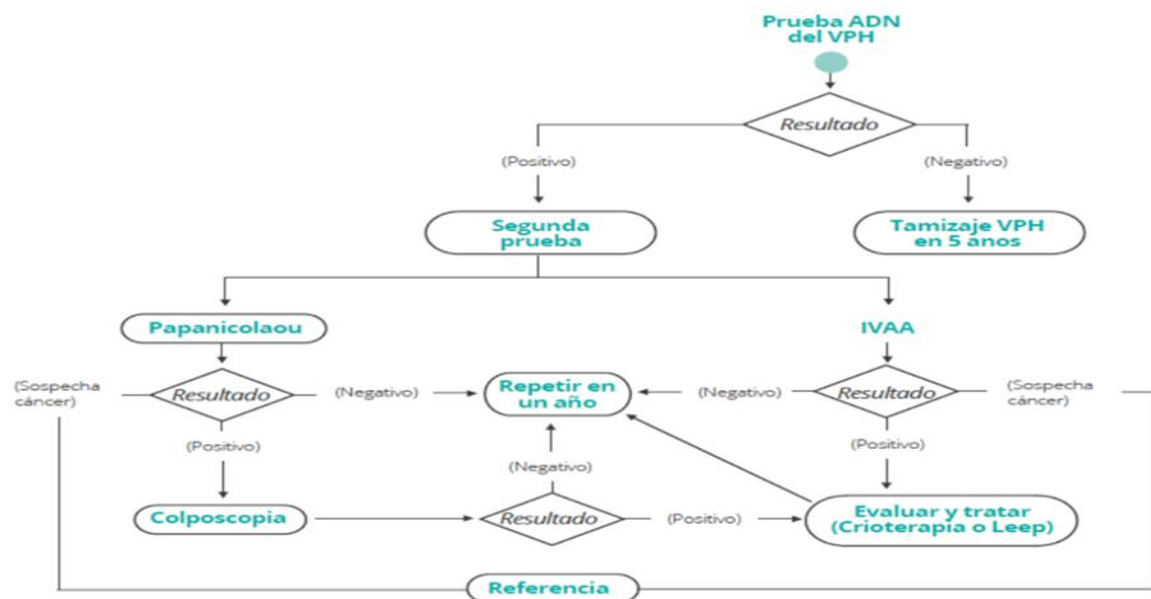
Prueba ADN del VPH

Resultado

(Positivo)

(Negativo)

Segunda prueba

Tamizaje VPH en 5 anos

Papanicolaou

IVAA

(Sospecha cáncer)

Resultado

(Negativo)

Repetir en un año

(Negativo)

Resultado

(Sospecha cáncer)

(Positivo)

(Negativo)

(Positivo)

Colposcopia

Resultado

(Positivo)

Evaluar y tratar (Crioterapia o Leep)

Referencia